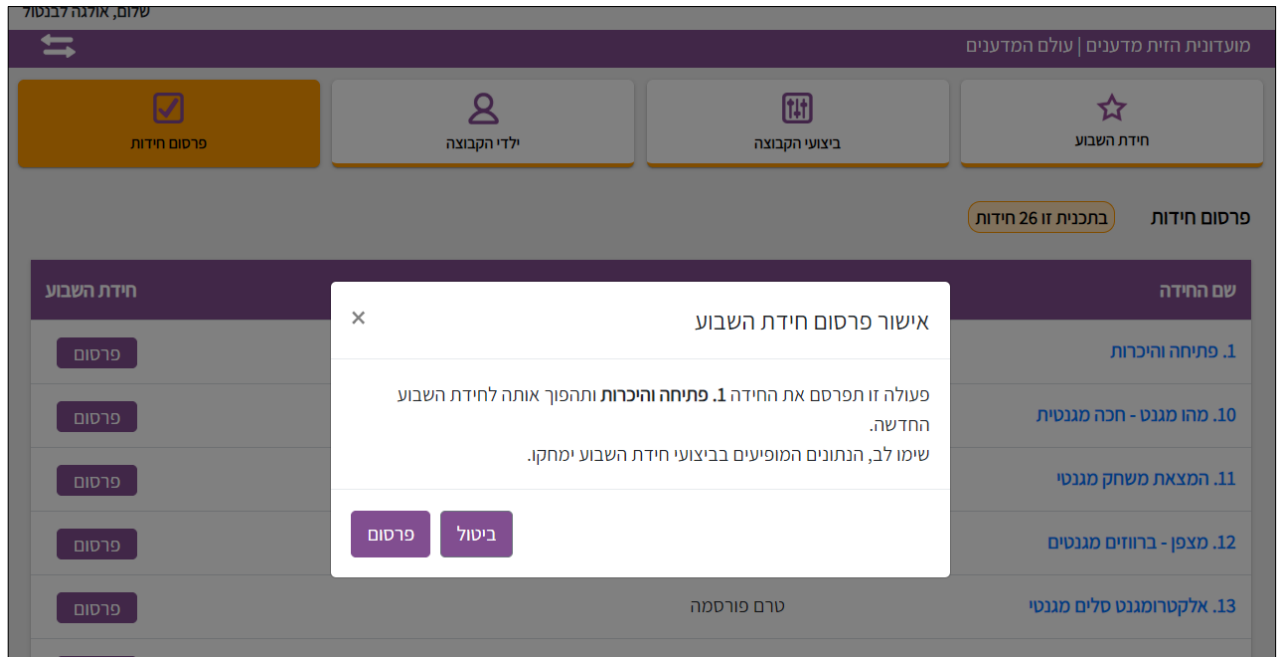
שלום, אולגה לבנטול

מועדונית הזית מדענים | עולם המדענים

חידת השבוע

ביצועי הקבוצה

ילדי הקבוצה

פרסום חידות

פרסום חידות

בתכנית זו 26 חידות

| שם החידה | | חידת השבוע |
|---|---|---|
| 1. פתיחה והיכרות | | פרסום |
| 10. מהו מגנט - חכה מגנטית | | פרסום |
| 11. המצאת משחק מגנטי | | פרסום |
| 12. מצפן - ברווזים מגנטים | | פרסום |
| 13. אלקטרומגנט סלים מגנטי | טרם פורסמה | פרסום |

אישור פרסום חידת השבוע

×

פעולה זו תפרסם את החידה **1. פתיחה והיכרות** ותהפוך אותה לחידת השבוע החדשה.
שימו לב, הנתונים המופיעים בביצועי חידת השבוע ימחקו.

ביטול

פרסום